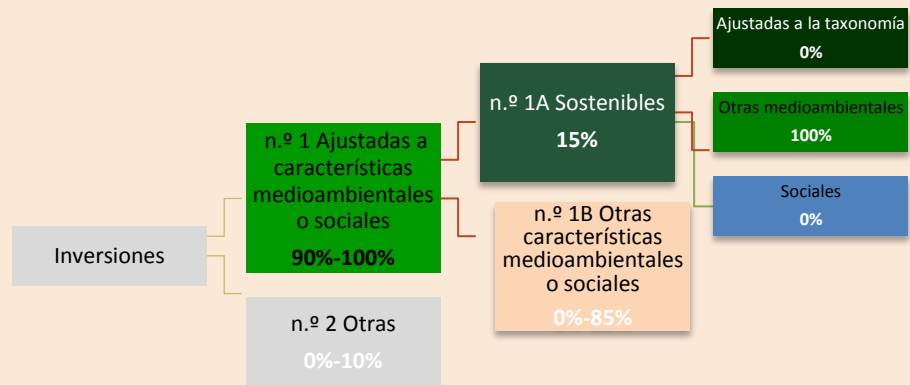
Inversiones

n.º 1 Ajustadas a características medioambientales o sociales
90%-100%

n.º 2 Otras
0%-10%

n.º 1A Sostenibles
15%

n.º 1B Otras características medioambientales o sociales
0%-85%

Ajustadas a la taxonomía
0%

Otras medioambientales
100%

Sociales
0%